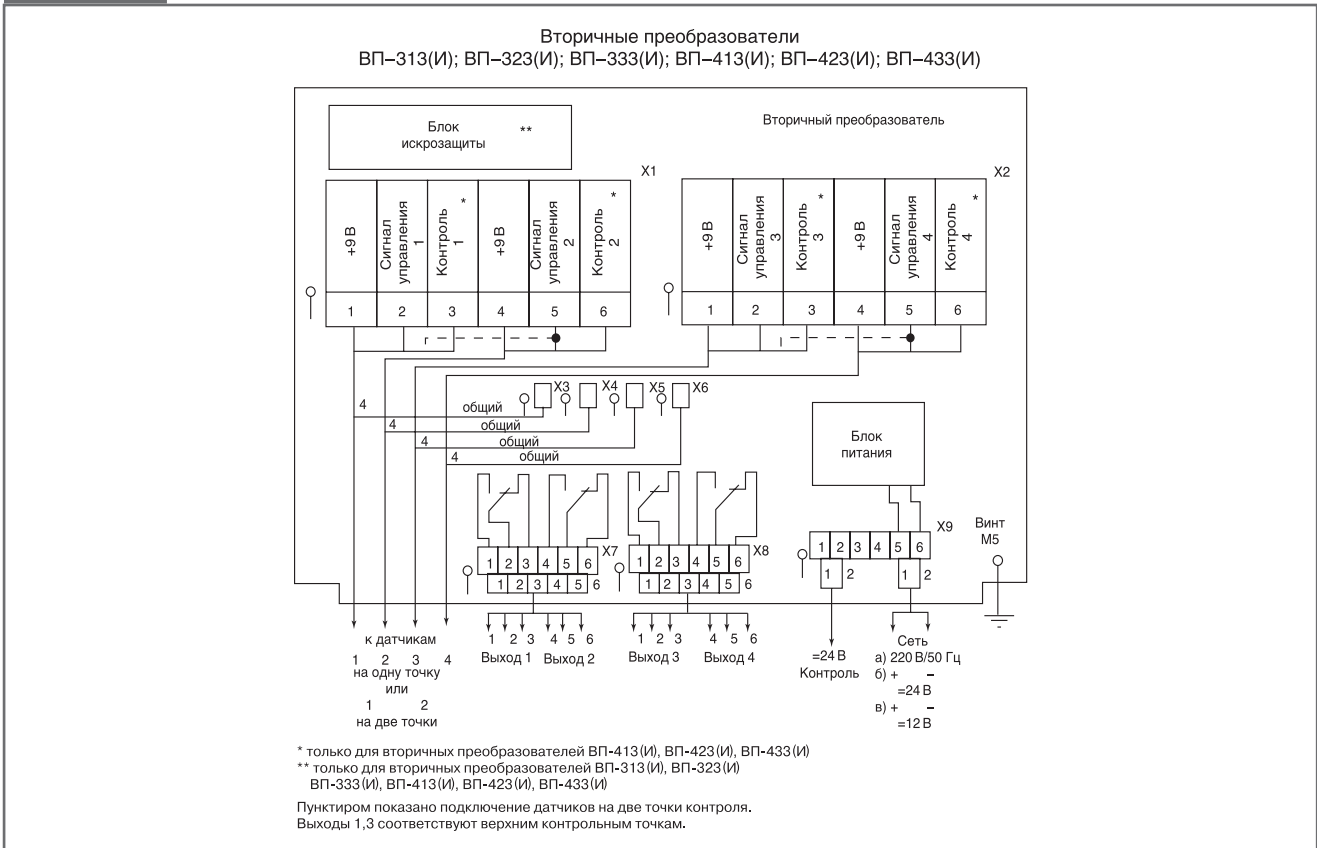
Вторичные преобразователи
ВП–313(И); ВП–323(И); ВП–333(И); ВП–413(И); ВП–423(И); ВП–433(И)

Блок искрозащиты **

Вторичный преобразователь

X1

| +9 В | Сигнал управления 1 | Контроль 1 * | +9 В | Сигнал управления 2 | Контроль 2 * |
|---|---|---|---|---|---|
| 1 | 2 | 3 | 4 | 5 | 6 |

X2

| +9 В | Сигнал управления 3 | Контроль 3 * | +9 В | Сигнал управления 4 | Контроль 4 * |
|---|---|---|---|---|---|
| 1 | 2 | 3 | 4 | 5 | 6 |

X3 X4 X5 X6

4 общий
4 общий
4 общий
4 общий

Блок питания

X7
1 2 3 4 5 6
1 2 3 4 5 6

X8
1 2 3 4 5 6
1 2 3 4 5 6

X9
1 2 3 4 5 6
1 2
1 2

Винт М5

к датчикам
1 2 3 4
на одну точку
или
1 2
на две точки

1 2 3 4 5 6
Выход 1 Выход 2

1 2 3 4 5 6
Выход 3 Выход 4

=24 В
Контроль

Сеть
а) 220 В/50 Гц
б) + –
=24 В
в) + –
=12 В

* только для вторичных преобразователей ВП-413(И), ВП-423(И), ВП-433(И)
** только для вторичных преобразователей ВП-313(И), ВП-323(И) ВП-333(И), ВП-413(И), ВП-423(И), ВП-433(И)

Пунктиром показано подключение датчиков на две точки контроля.
Выходы 1,3 соответствуют верхним контрольным точкам.